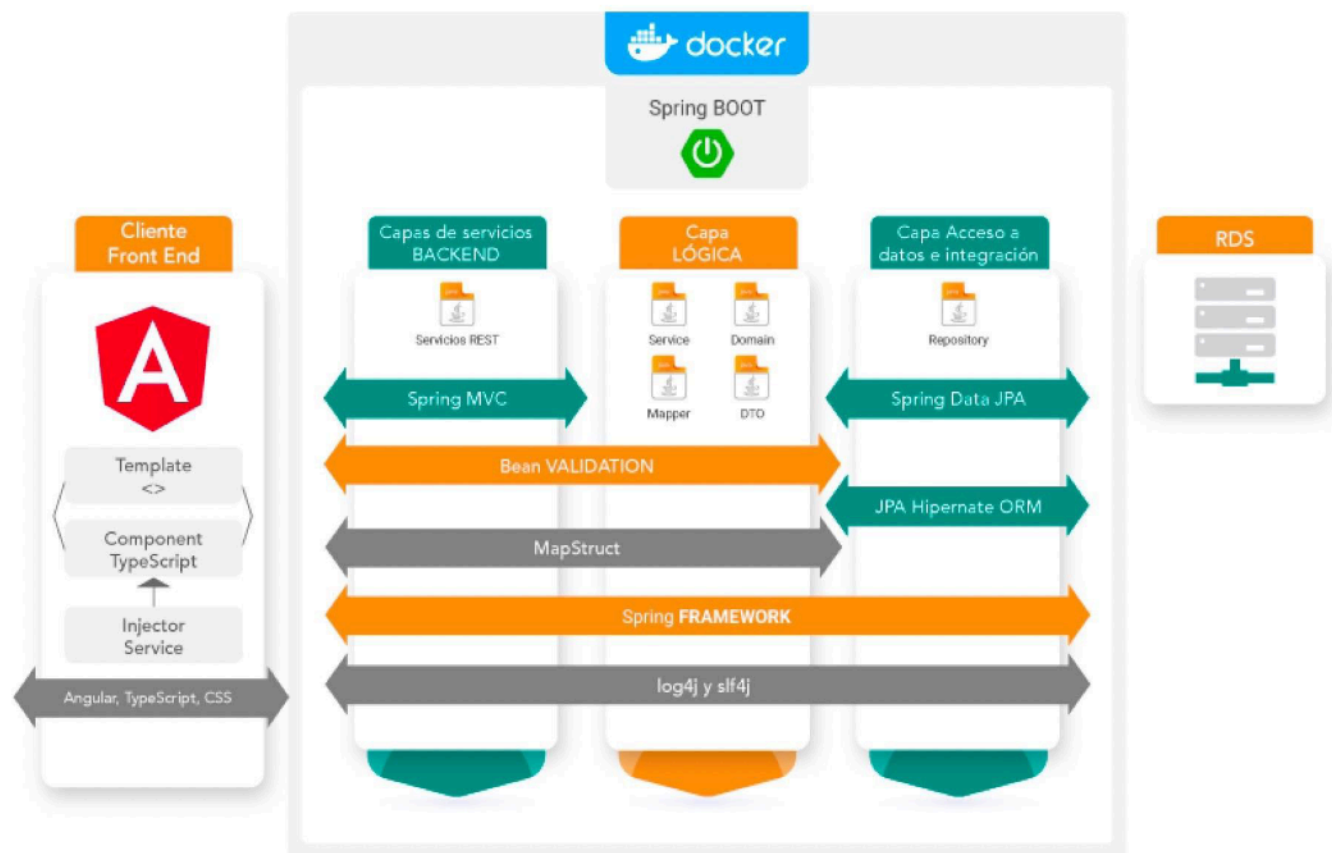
docker

Spring BOOT

Cliente Front End

Template <>

Component TypeScript

Injector Service

Angular, TypeScript, CSS

Capas de servicios BACKEND

Servicios REST

Capa LÓGICA

Service

Domain

Mapper

DTO

Capa Acceso a datos e integración

Repository

RDS

Spring MVC

Spring Data JPA

Bean VALIDATION

JPA Hipernate ORM

MapStruct

Spring FRAMEWORK

log4j y slf4j